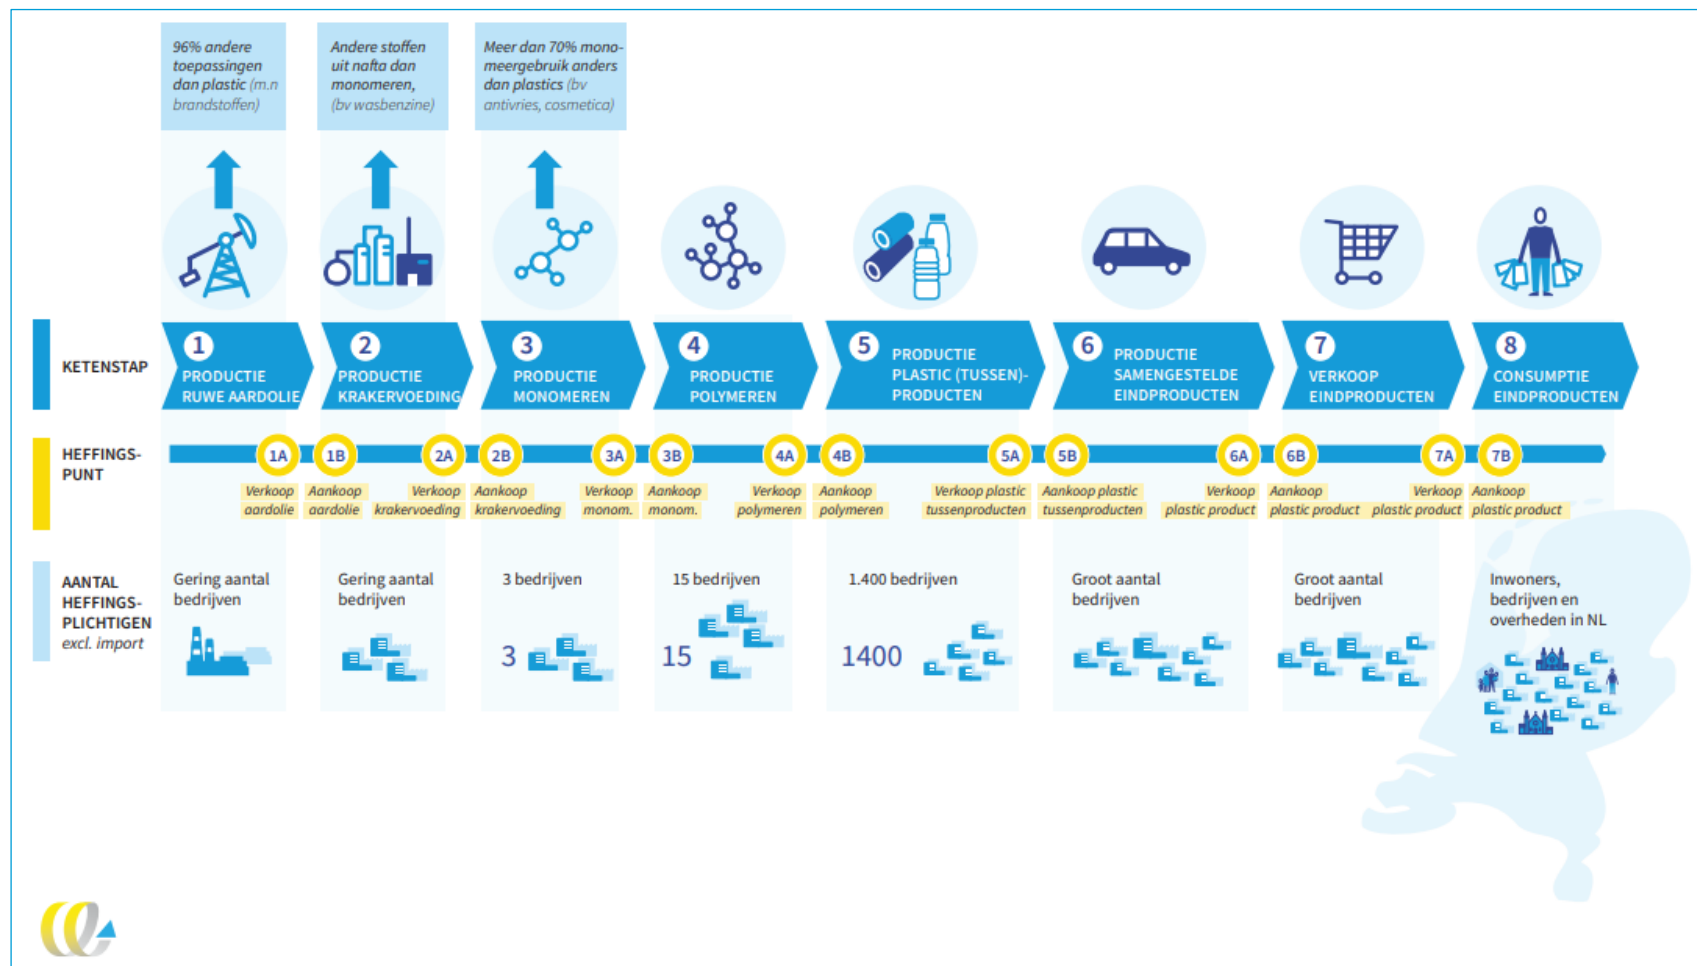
96% andere toepassingen dan plastic (m.n brandstoffen)

Andere stoffen uit nafta dan monomeren, (bv wasbenzine)

Meer dan 70% mono-meergebruik anders dan plastics (bv antivries, cosmetica)

KETENSTAP

1 PRODUCTIE RUWE AARDOLIE

2 PRODUCTIE KRAKERVOEDING

3 PRODUCTIE MONOMEREN

4 PRODUCTIE POLYMEREN

5 PRODUCTIE PLASTIC (TUSSEN)-PRODUCTEN

6 PRODUCTIE SAMENGESTELDE EINDPRODUCTEN

7 VERKOOP EINDPRODUCTEN

8 CONSUMPTIE EINDPRODUCTEN

HEFFINGS-PUNT

1A Verkoop aardolie
1B Aankoop aardolie
2A Verkoop krakervoeding
2B Aankoop krakervoeding
3A Verkoop monom.
3B Aankoop monom.
4A Verkoop polymeren
4B Aankoop polymeren
5A Verkoop plastic tussenproducten
5B Aankoop plastic tussenproducten
6A Verkoop plastic product
6B Aankoop plastic product
7A Verkoop plastic product
7B Aankoop plastic product

AANTAL HEFFINGS-PLICHTIGEN excl. import

Gering aantal bedrijven

Gering aantal bedrijven

3 bedrijven
3

15 bedrijven
15

1.400 bedrijven
1400

Groot aantal bedrijven

Groot aantal bedrijven

Inwoners, bedrijven en overheden in NL